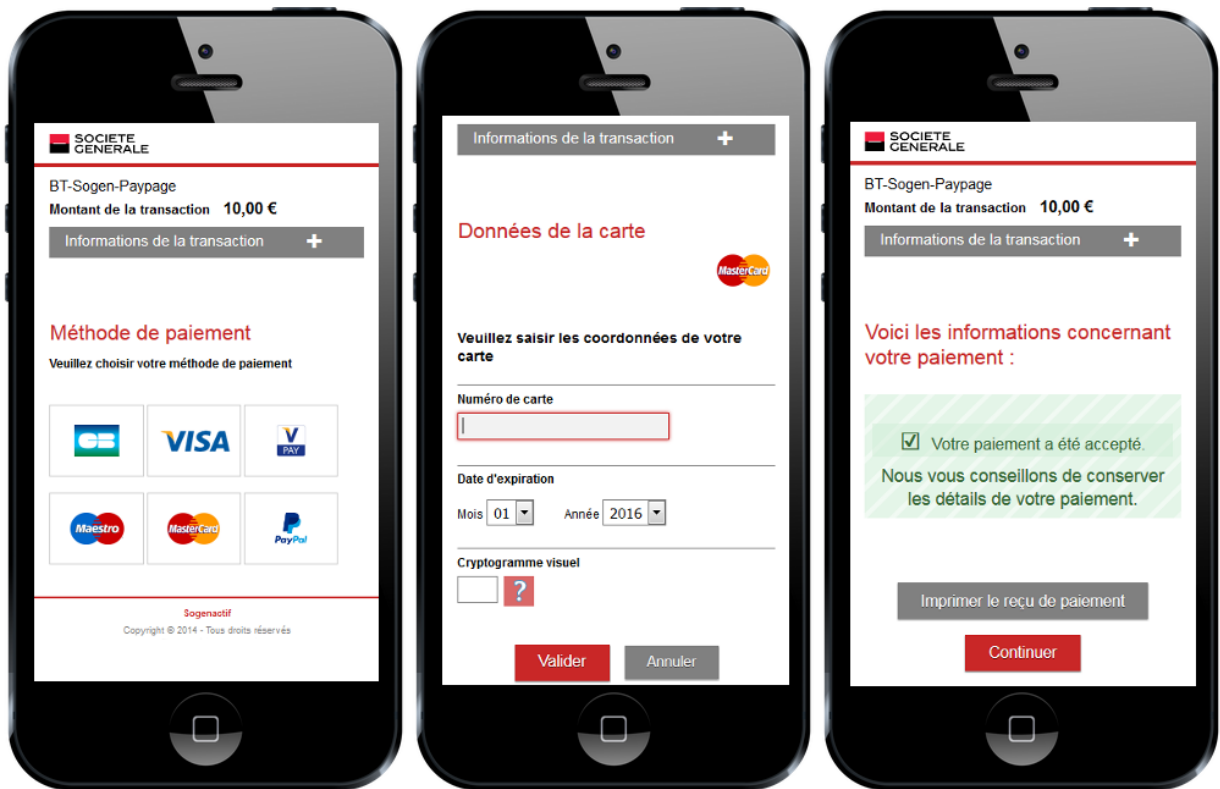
SOCIETE GENERALE

BT-Sogen-Paypage

Montant de la transaction 10,00 €

Informations de la transaction +

Méthode de paiement

Veuillez choisir votre méthode de paiement

CB VISA V PAY

Maestro MasterCard PayPal

Sogenactif

Copyright © 2014 - Tous droits réservés

Informations de la transaction +

Données de la carte

MasterCard

Veuillez saisir les coordonnées de votre carte

Numéro de carte

Date d'expiration

Mois 01 Année 2016

Cryptogramme visuel

?

Valider Annuler

SOCIETE GENERALE

BT-Sogen-Paypage

Montant de la transaction 10,00 €

Informations de la transaction +

Voici les informations concernant votre paiement :

Votre paiement a été accepté.

Nous vous conseillons de conserver les détails de votre paiement.

Imprimer le reçu de paiement

Continuer